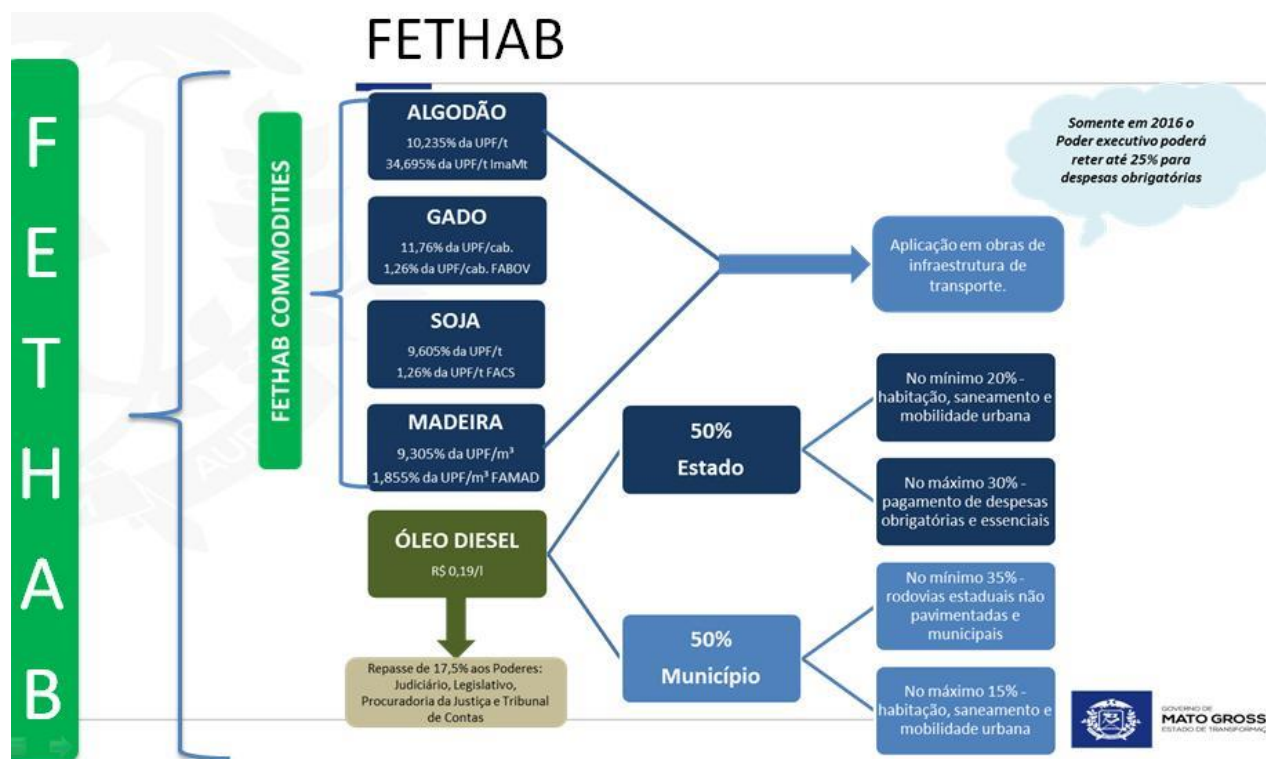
FETHAB

F
E
T
H
A
B

FETHAB COMMODITIES

ALGODÃO
10,235% da UPF/t
34,695% da UPF/t ImaMt

GADO
11,76% da UPF/cab.
1,26% da UPF/cab. FABOV

SOJA
9,605% da UPF/t
1,26% da UPF/t FACS

MADEIRA
9,305% da UPF/m³
1,855% da UPF/m³ FAMAD

Somente em 2016 o Poder executivo poderá reter até 25% para despesas obrigatórias

Aplicação em obras de infraestrutura de transporte.

ÓLEO DIESEL
R$ 0,19/l

Repasse de 17,5% aos Poderes: Judiciário, Legislativo, Procuradoria da Justiça e Tribunal de Contas

50%
Estado

50%
Município

No mínimo 20% - habitação, saneamento e mobilidade urbana

No máximo 30% - pagamento de despesas obrigatórias e essenciais

No mínimo 35% - rodovias estaduais não pavimentadas e municipais

No máximo 15% - habitação, saneamento e mobilidade urbana

GOVERNO DE
MATO GROSS
ESTADO DE TRANSFORMAÇ